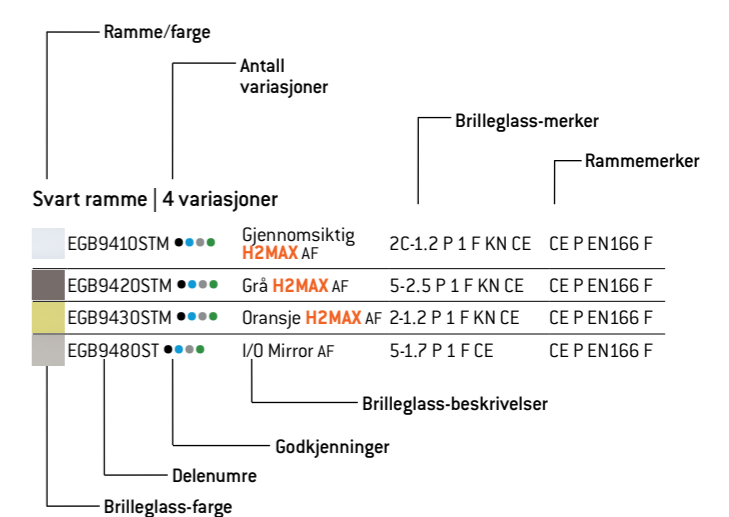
Ramme/farge

Antall variasjoner

Brilleglass-merker

Rammemerker

Svart ramme | 4 variasjoner

| | | | | |
|---|---|---|---|---|
| EGB9410STM | Gjennomsiktig H2MAX AF | 2C-1.2 P 1 F KN CE | CE P EN166 F |
| EGB9420STM | Grå H2MAX AF | 5-2.5 P 1 F KN CE | CE P EN166 F |
| EGB9430STM | Oransje H2MAX AF | 2-1.2 P 1 F KN CE | CE P EN166 F |
| EGB9480ST | I/O Mirror AF | 5-1.7 P 1 F CE | CE P EN166 F |

Brilleglass-beskrivelser

Godkjenninger

Delenumre

Brilleglass-farge